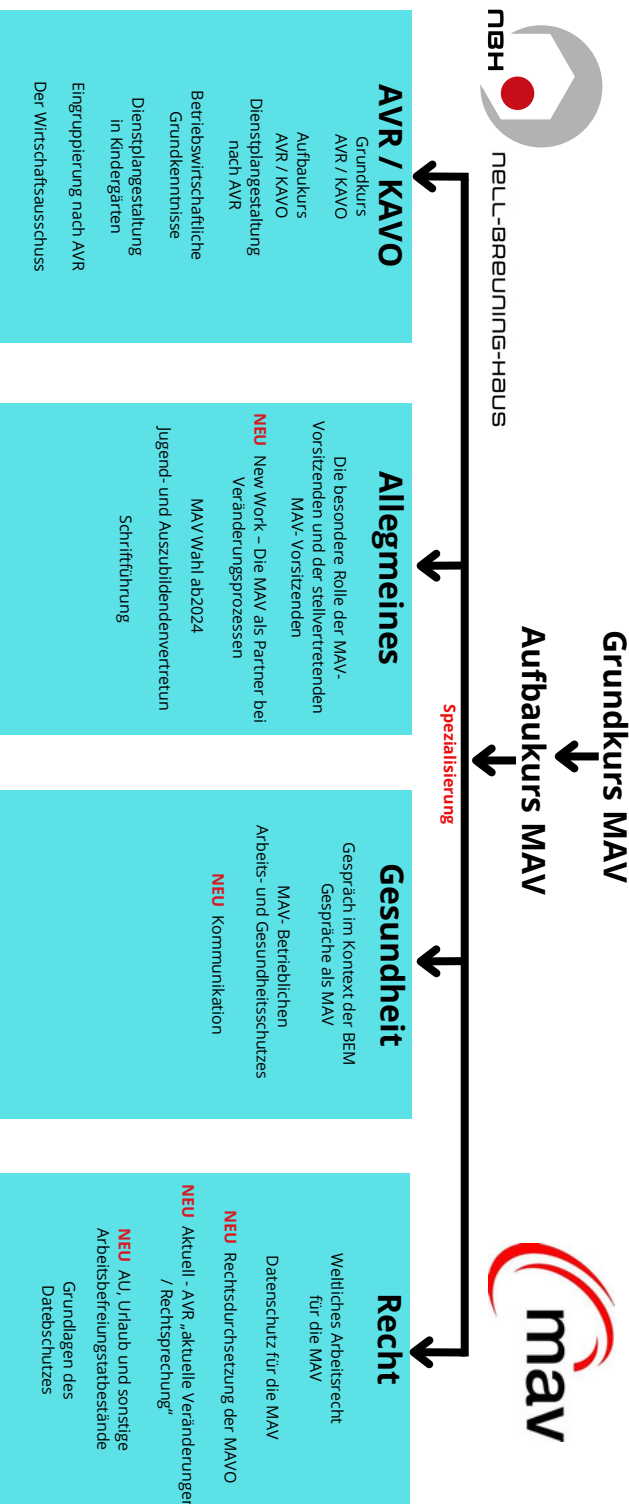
NBH
NELL-BREUNING-HAUS

mav

Grundkurs MAV
Aufbaukurs MAV

Spezialisierung

AVR / KAVO

Grundkurs AVR / KAVO

Aufbaukurs AVR / KAVO

Dienstplangestaltung nach AVR

Betriebswirtschaftliche Grundkenntnisse

Dienstplangestaltung in Kindergärten

Eingruppierung nach AVR

Der Wirtschaftsausschuss

Allgemeines

Die besondere Rolle der MAV-Vorsitzenden und der stellvertretenden MAV-Vorsitzenden

NEU New Work – Die MAV als Partner bei Veränderungsprozessen

MAV Wahl ab2024

Jugend- und Auszubildendenvertretun

Schriftführung

Gesundheit

Gespräch im Kontext der BEM Gespräche als MAV

MAV- Betrieblichen Arbeits- und Gesundheitsschutzes

NEU Kommunikation

Recht

Weltliches Arbeitsrecht für die MAV

Datenschutz für die MAV

NEU Rechtsdurchsetzung der MAVO

NEU Aktuell - AVR „aktuelle Veränderungen / Rechtsprechung"

NEU AU, Urlaub und sonstige Arbeitsbefreiungstatbestände

Grundlagen des Datebschutzes